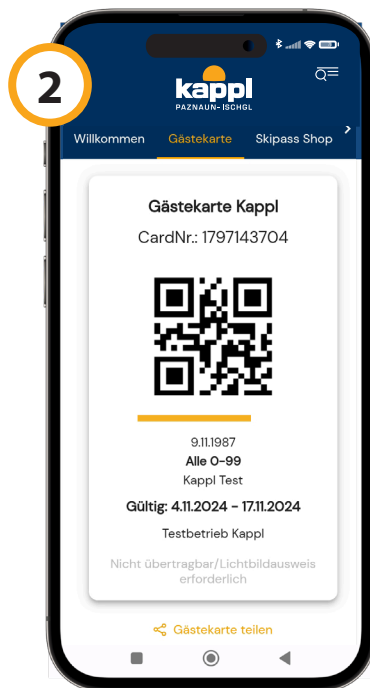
2

kappl
PAZNAUN - ISCHGL

Willkommen Gästekarte Skipass Shop

Gästekarte Kappl
CardNr.: 1797143704

9.11.1987
Alle 0-99
Kappl Test

Gültig: 4.11.2024 - 17.11.2024

Testbetrieb Kappl

Nicht übertragbar/Lichtbildausweis erforderlich

Gästekarte teilen